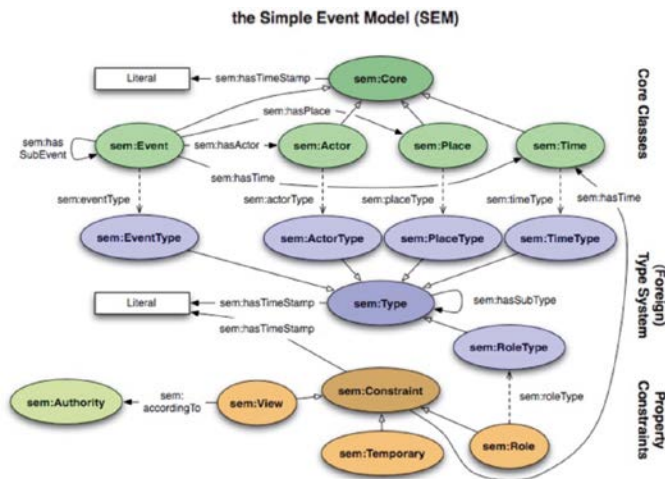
the Simple Event Model (SEM)

Core Classes

Literal

sem:hasTimeStamp

sem:Core

sem:hasPlace

sem:has SubEvent

sem:Event

sem:hasActor

sem:Actor

sem:Place

sem:Time

sem:hasTime

sem:eventType

sem:actorType

sem:placeType

sem:timeType

sem:hasTime

(Foreign) Type System

sem:EventType

sem:ActorType

sem:PlaceType

sem:TimeType

Literal

sem:hasTimeStamp

sem:Type

sem:hasSubType

sem:hasTimeStamp

sem:RoleType

Property Constraints

sem:Authority

sem: accordingTo

sem:View

sem:Constraint

sem:roleType

sem:Temporary

sem:Role